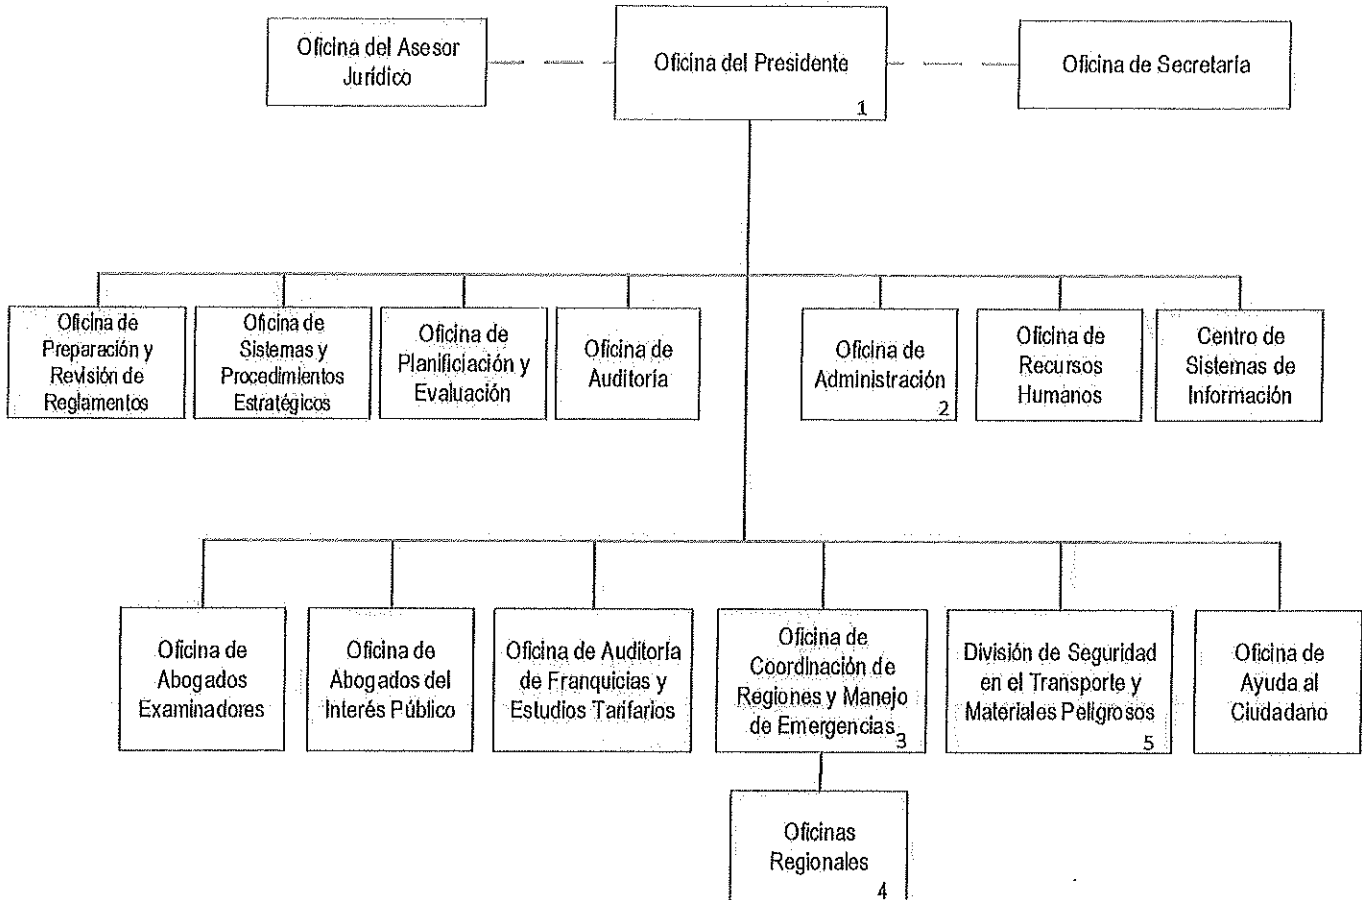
Oficina del Asesor Jurídico

Oficina del Presidente
1

Oficina de Secretaría

Oficina de Preparación y Revisión de Reglamentos

Oficina de Sistemas y Procedimientos Estratégicos

Oficina de Planificiación y Evaluación

Oficina de Auditoría

Oficina de Administración
2

Oficina de Recursos Humanos

Centro de Sistemas de Información

Oficina de Abogados Examinadores

Oficina de Abogados del Interés Público

Oficina de Auditoría de Franquicias y Estudios Tarifarios

Oficina de Coordinación de Regiones y Manejo de Emergencias
3

División de Seguridad en el Transporte y Materiales Peligrosos
5

Oficina de Ayuda al Ciudadano

Oficinas Regionales
4